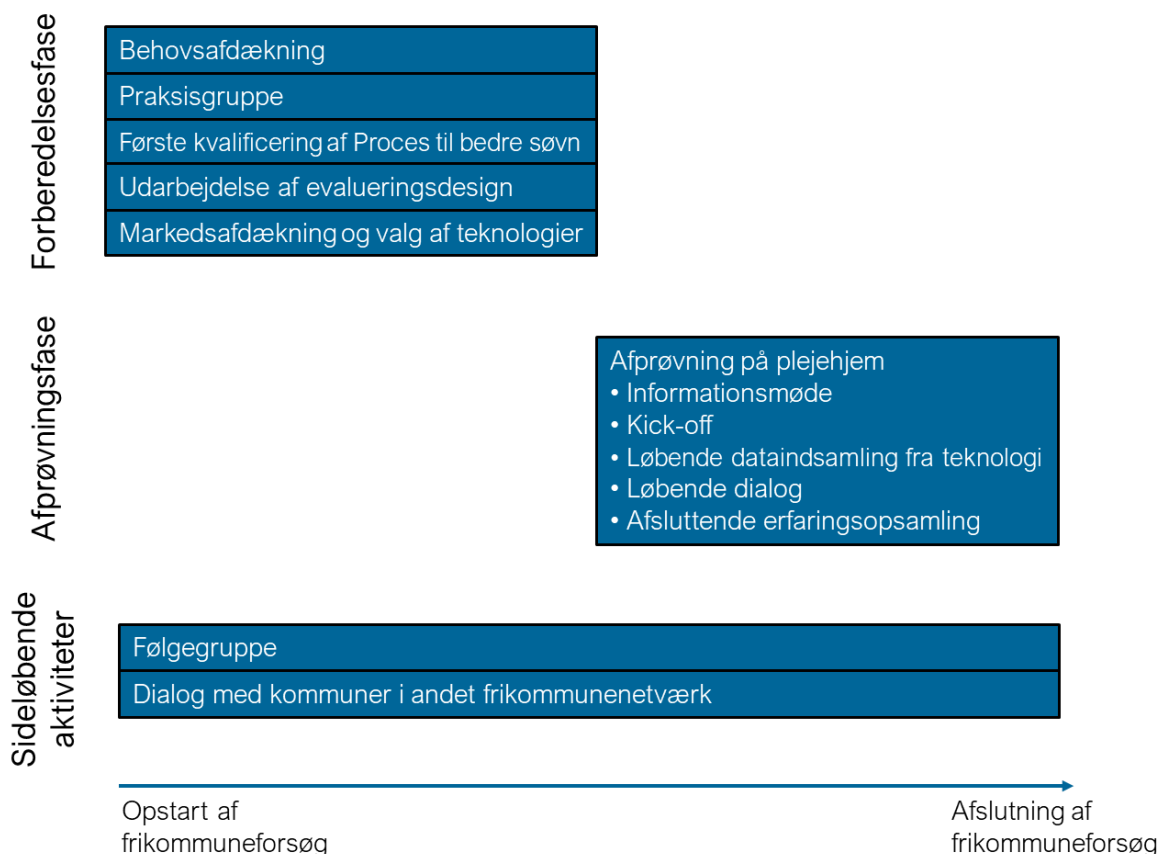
Forberedelsesfase

Behovsafdækning

Praksisgruppe

Første kvalificering af Proces til bedre søvn

Udarbejdelse af evalueringsdesign

Markedsafdækning og valg af teknologier

Afprøvningsfase

Afprøvning på plejehjem
• Informationsmøde
• Kick-off
• Løbende dataindsamling fra teknologi
• Løbende dialog
• Afsluttende erfaringsopsamling

Sideløbende aktiviteter

Følgegruppe

Dialog med kommuner i andet frikommunenetværk

Opstart af frikommuneforsøg

Afslutning af frikommuneforsøg